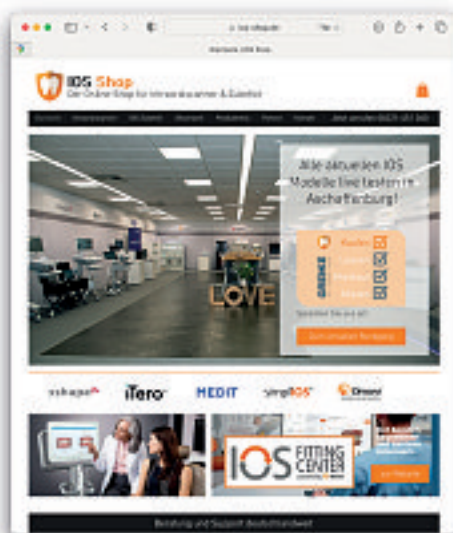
IOS Shop
Der Online-Shop für Intraoralscanner & Zubehör

Alle aktuellen IOS Modelle live testen in Aschaffenburg!

LOVE

Kaufen
Testen
Probieren
Mieten

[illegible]

3shape
iTero
MEDIT
simplIOS
Dexis

IOS FITTING CENTER

Beratung und Support deutschlandweit